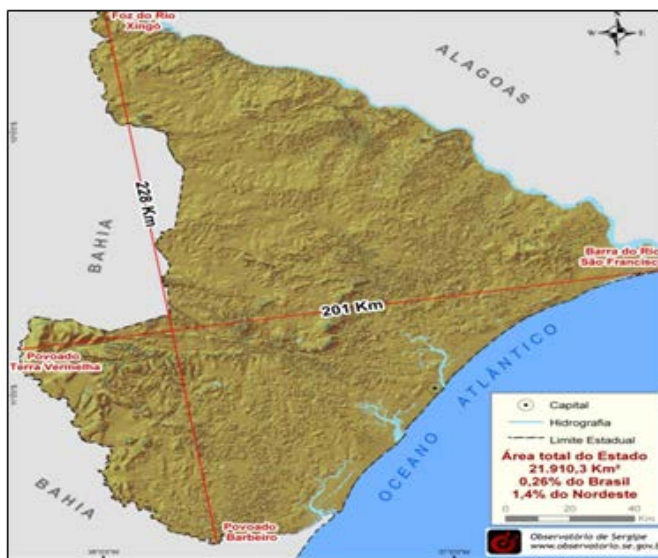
Foz do Rio Xingó

ALAGOAS

N
W E
S

228 Km

BAHIA

Barra do Rio São Francisco

201 Km

Povoado Terra Vermelha

OCEANO ATLÂNTICO

Capital
Hidrografia
Limite Estadual

Área total do Estado
21.910,3 Km²
0,26% do Brasil
1,4% do Nordeste

0 20 40
Km

BAHIA

Povoado Barbeiro

Observatório de Sergipe
www.observatorio.se.gov.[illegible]